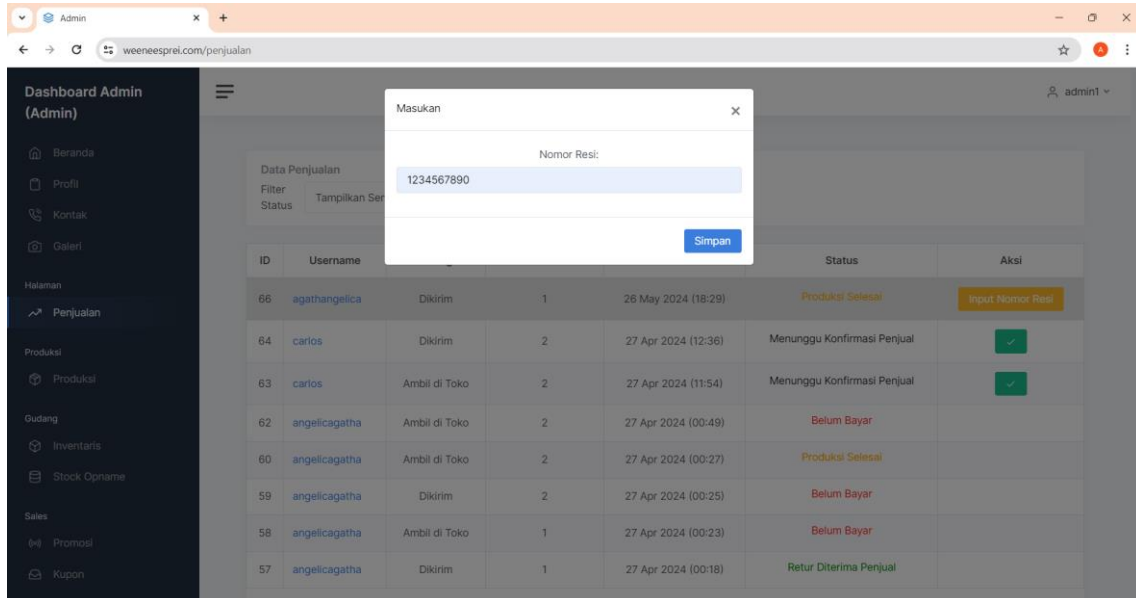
Admin

weeneesprei.com/penjualan

Dashboard Admin (Admin)

Beranda
Profil
Kontak
Galeri

Halaman
Penjualan

Produksi
Produksi

Gudang
Inventaris
Stock Opname

Sales
Promosi
Kupon

admin1

Data Penjualan
Filter Status Tampilkan Ser

Masukan

Nomor Resi:
1234567890

Simpan

| ID | Username | | | | Status | Aksi |
|---|---|---|---|---|---|---|
| 66 | agathangelica | Dikirim | 1 | 26 May 2024 (18:29) | Produksi Selesai | Input Nomor Resi |
| 64 | carlos | Dikirim | 2 | 27 Apr 2024 (12:36) | Menunggu Konfirmasi Penjual | |
| 63 | carlos | Ambil di Toko | 2 | 27 Apr 2024 (11:54) | Menunggu Konfirmasi Penjual | |
| 62 | angelicagatha | Ambil di Toko | 2 | 27 Apr 2024 (00:49) | Belum Bayar | |
| 60 | angelicagatha | Ambil di Toko | 2 | 27 Apr 2024 (00:27) | Produksi Selesai | |
| 59 | angelicagatha | Dikirim | 2 | 27 Apr 2024 (00:25) | Belum Bayar | |
| 58 | angelicagatha | Ambil di Toko | 1 | 27 Apr 2024 (00:23) | Belum Bayar | |
| 57 | angelicagatha | Dikirim | 1 | 27 Apr 2024 (00:18) | Retur Diterima Penjual | |